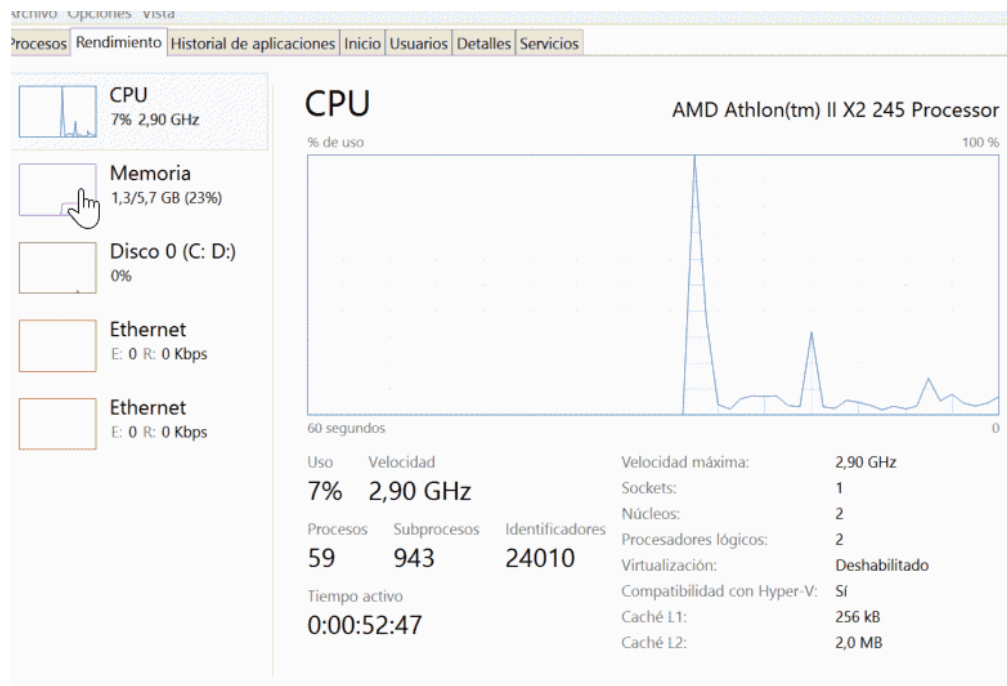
Archivo Opciones Vista

Procesos | Rendimiento | Historial de aplicaciones | Inicio | Usuarios | Detalles | Servicios

CPU
7% 2,90 GHz

Memoria
1,3/5,7 GB (23%)

Disco 0 (C: D:)
0%

Ethernet
E: 0 R: 0 Kbps

Ethernet
E: 0 R: 0 Kbps

CPU

AMD Athlon(tm) II X2 245 Processor

% de uso

100 %

60 segundos

0

Uso
7%

Velocidad
2,90 GHz

Procesos
59

Subprocesos
943

Identificadores
24010

Tiempo activo
0:00:52:47

| | |
|---|---|
| Velocidad máxima: | 2,90 GHz |
| Sockets: | 1 |
| Núcleos: | 2 |
| Procesadores lógicos: | 2 |
| Virtualización: | Deshabilitado |
| Compatibilidad con Hyper-V: | Sí |
| Caché L1: | 256 kB |
| Caché L2: | 2,0 MB |